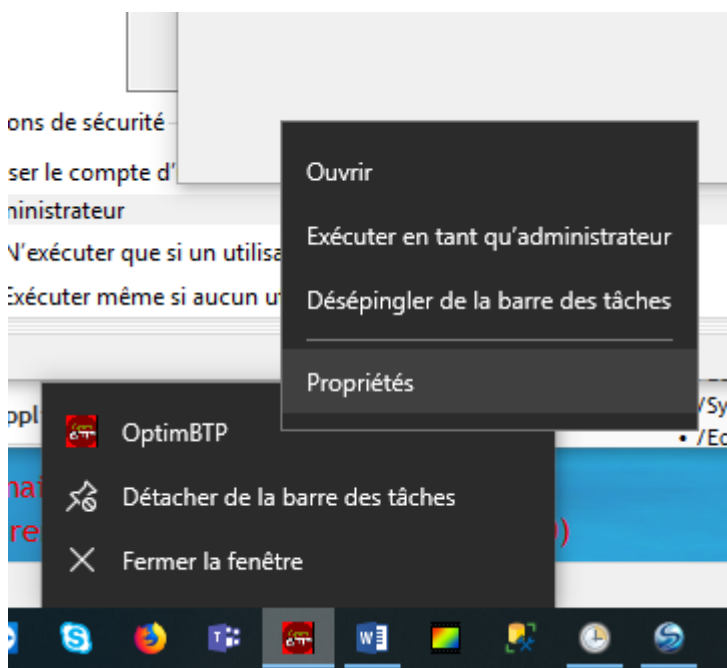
ons de sécurité

ser le compte d'

ninistrateur

N'exécuter que si un utilisa

Exécuter même si aucun u

Ouvrir

Exécuter en tant qu'administrateur

Désépingler de la barre des tâches

Propriétés

/Sy

• /Ec

ppl

OptimBTP

Détacher de la barre des tâches

Fermer la fenêtre

nai

re

)